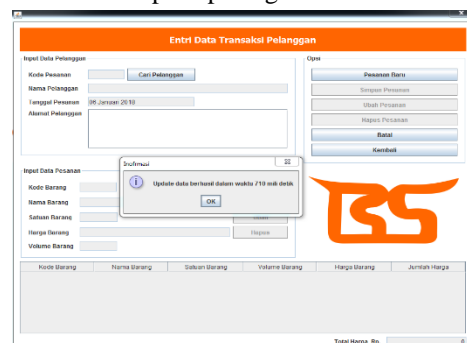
Entri Data Transaksi Pelanggan

Input Data Pelanggan

Kode Pesanan
Cari Pelanggan

Nama Pelanggan

Tanggal Pesanan 06 Januari 2018

Alamat Pelanggan

Opsi

Pesanan Baru

Simpan Pesanan

Ubah Pesanan

Hapus Pesanan

Batal

Kembali

Input Data Pesanan

Kode Barang

Nama Barang

Satuan Barang

Harga Barang

Volume Barang

Hapus

Informasi

Update data berhasil dalam waktu 719 mili detik

OK

| Kode Barang | Nama Barang | Satuan Barang | Volume Barang | Harga Barang | Jumlah Harga |
|---|---|---|---|---|---|

Total Harga Rp. 0